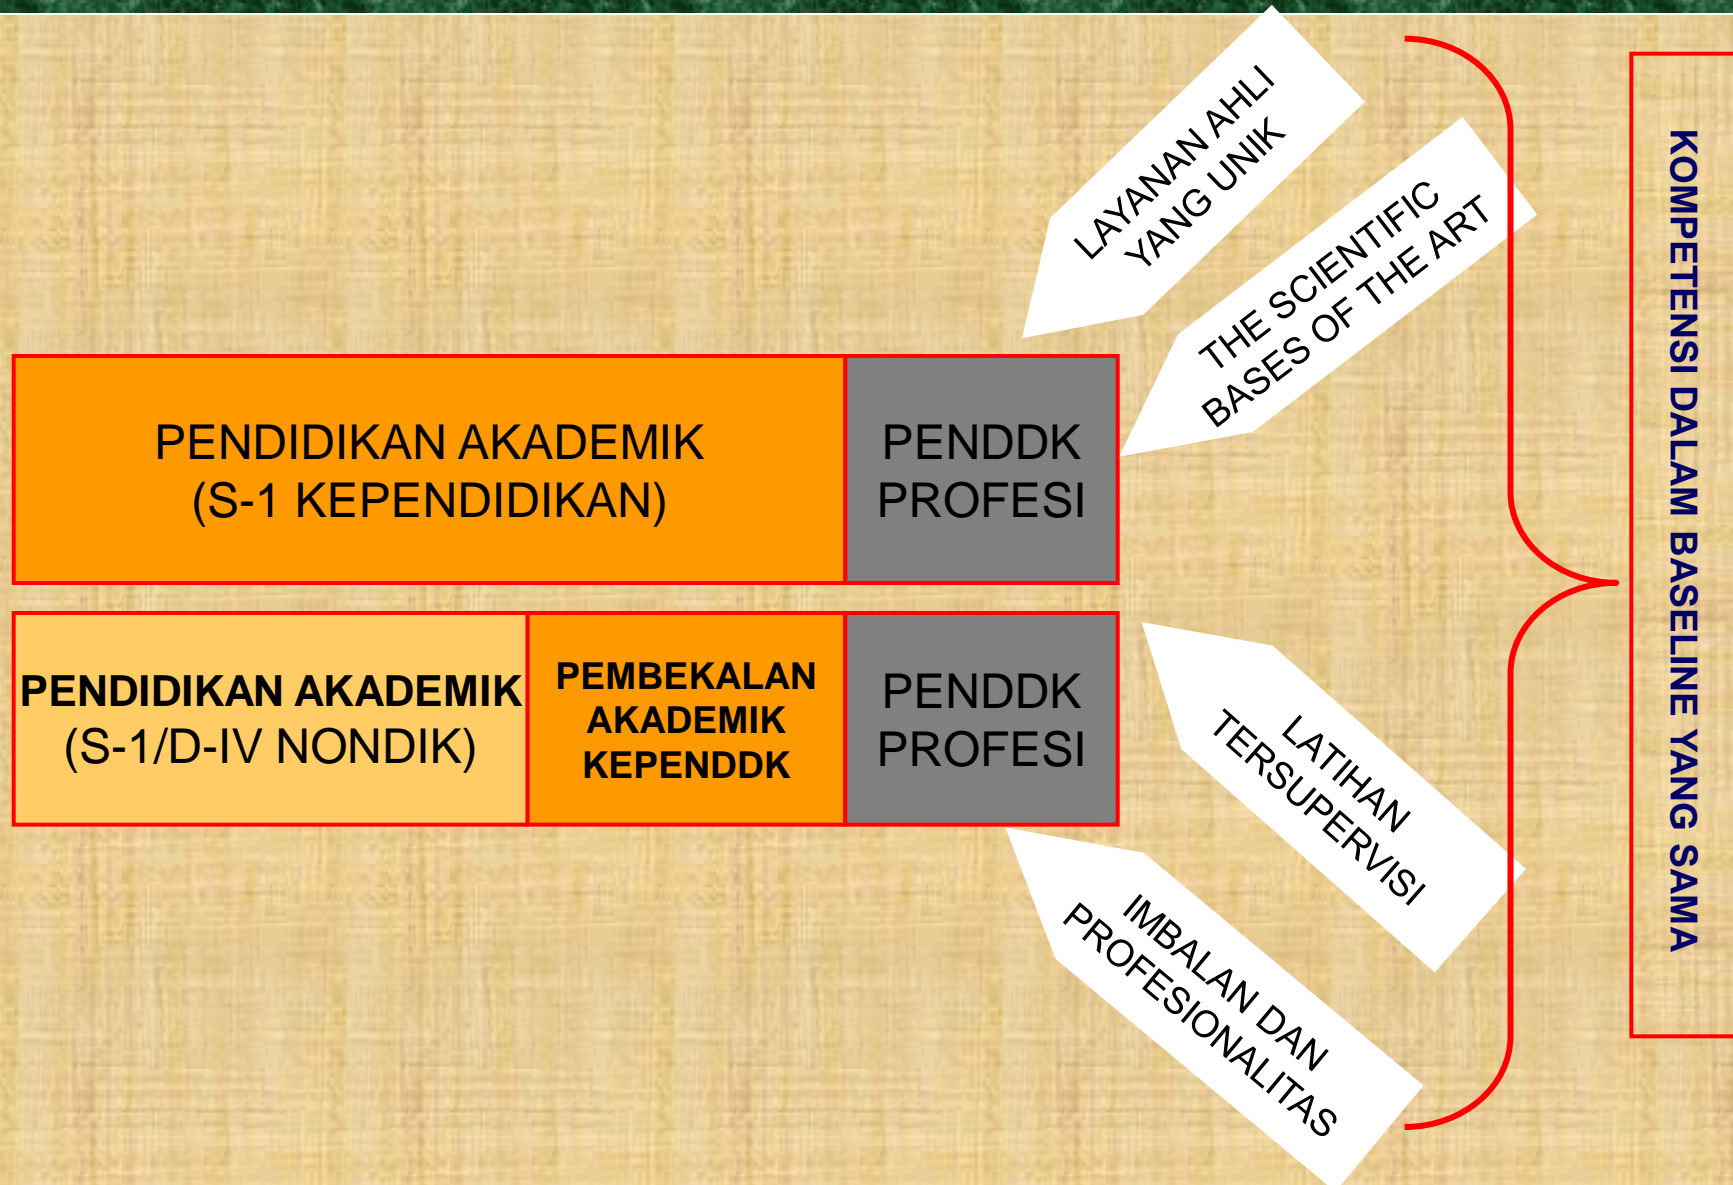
LAYANAN AHLI YANG UNIK

THE SCIENTIFIC BASES OF THE ART

PENDIDIKAN AKADEMIK (S-1 KEPENDIDIKAN)

PENDDK PROFESI

PENDIDIKAN AKADEMIK (S-1/D-IV NONDIK)

PEMBEKALAN AKADEMIK KEPENDDK

PENDDK PROFESI

LATIHAN TERSUPERVISI

IMBALAN DAN PROFESIONALITAS

KOMPETENSI DALAM BASELINE YANG SAMA